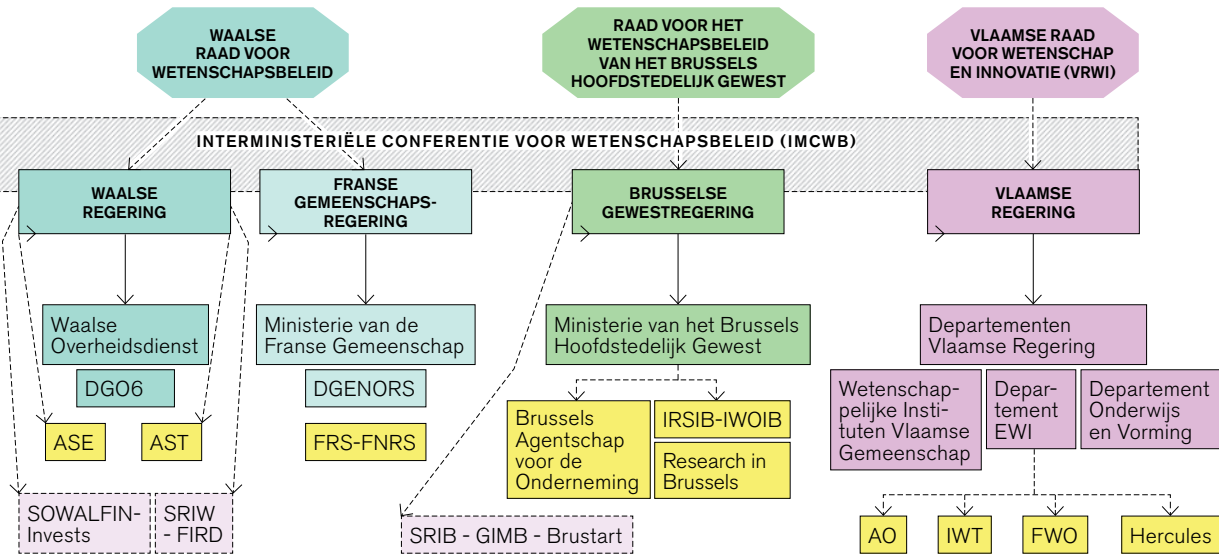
WAALSE RAAD VOOR WETENSCHAPSBELEID

RAAD VOOR HET WETENSCHAPSBELEID VAN HET BRUSSELS HOOFDSTEDELIJK GEWEST

VLAAMSE RAAD VOOR WETENSCHAP EN INNOVATIE (VRWI)

INTERMINISTERIËLE CONFERENTIE VOOR WETENSCHAPSBELEID (IMCWB)

WAALSE REGERING

FRANSE GEMEENSCHAPS-REGERING

BRUSSELSE GEWESTREGERING

VLAAMSE REGERING

Waalse Overheidsdienst

DGO6

ASE

AST

Ministerie van de Franse Gemeenschap

DGENORS

FRS-FNRS

Ministerie van het Brussels Hoofdstedelijk Gewest

Brussels Agentschap voor de Onderneming

IRSIB-IWOIB

Research in Brussels

Departementen Vlaamse Regering

Wetenschappelijke Instituten Vlaamse Gemeenschap

Departement EWI

Departement Onderwijs en Vorming

SOWALFIN-Invests

SRIW - FIRD

SRIB - GIMB - Brustart

AO

IWT

FWO

Hercules